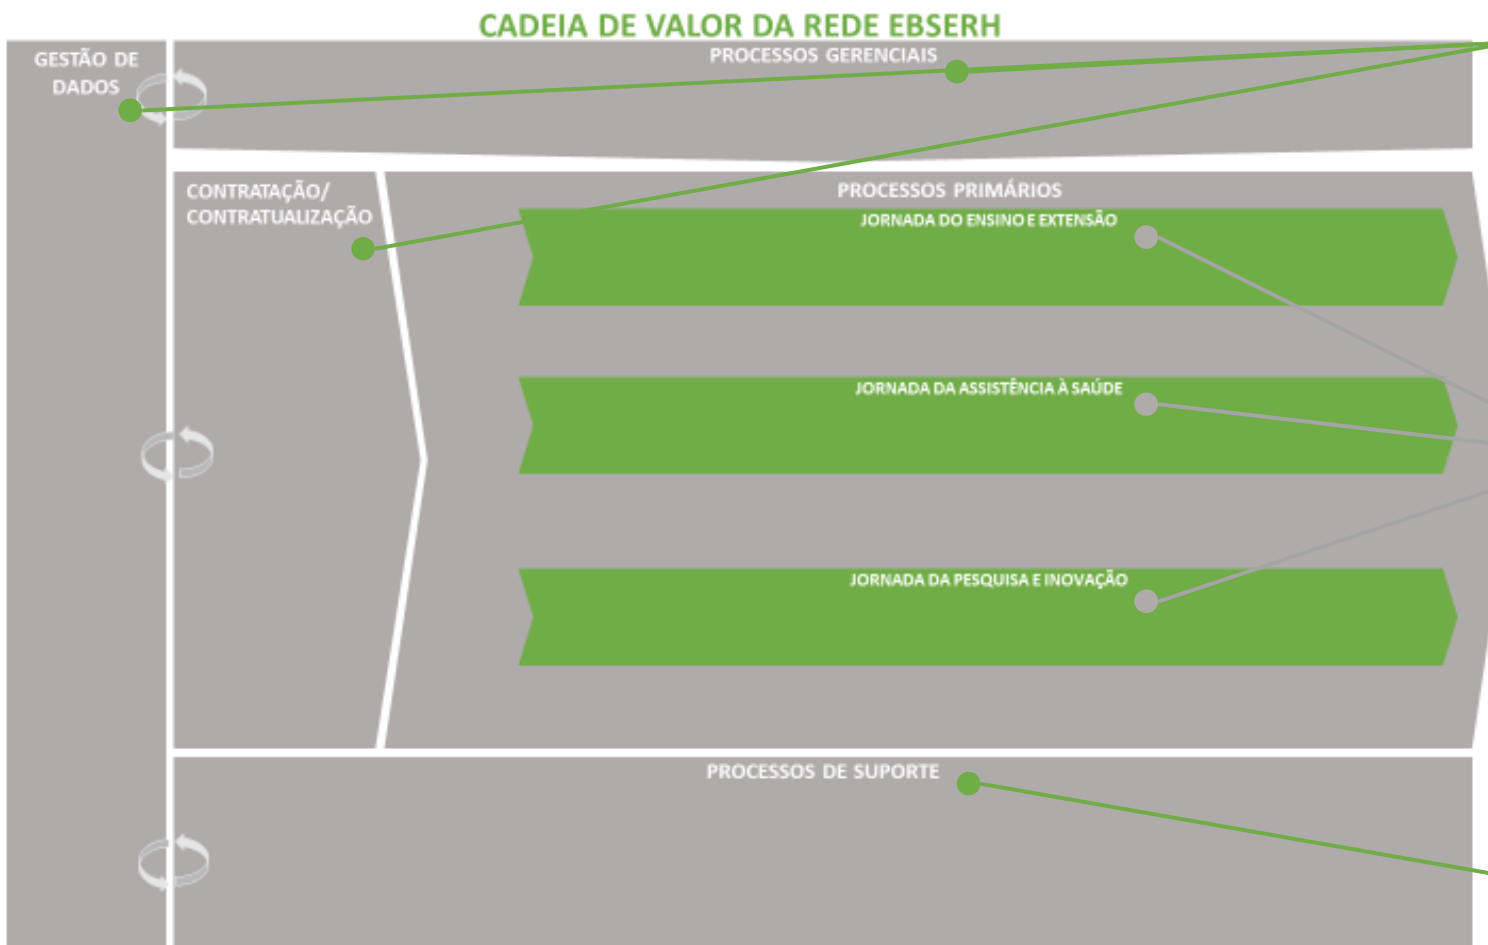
CADEIA DE VALOR DA REDE EBSERH

GESTÃO DE DADOS

PROCESSOS GERENCIAIS

CONTRATAÇÃO/ CONTRATUALIZAÇÃO

PROCESSOS PRIMÁRIOS

JORNADA DO ENSINO E EXTENSÃO

JORNADA DA ASSISTÊNCIA À SAÚDE

JORNADA DA PESQUISA E INOVAÇÃO

PROCESSOS DE SUPORTE